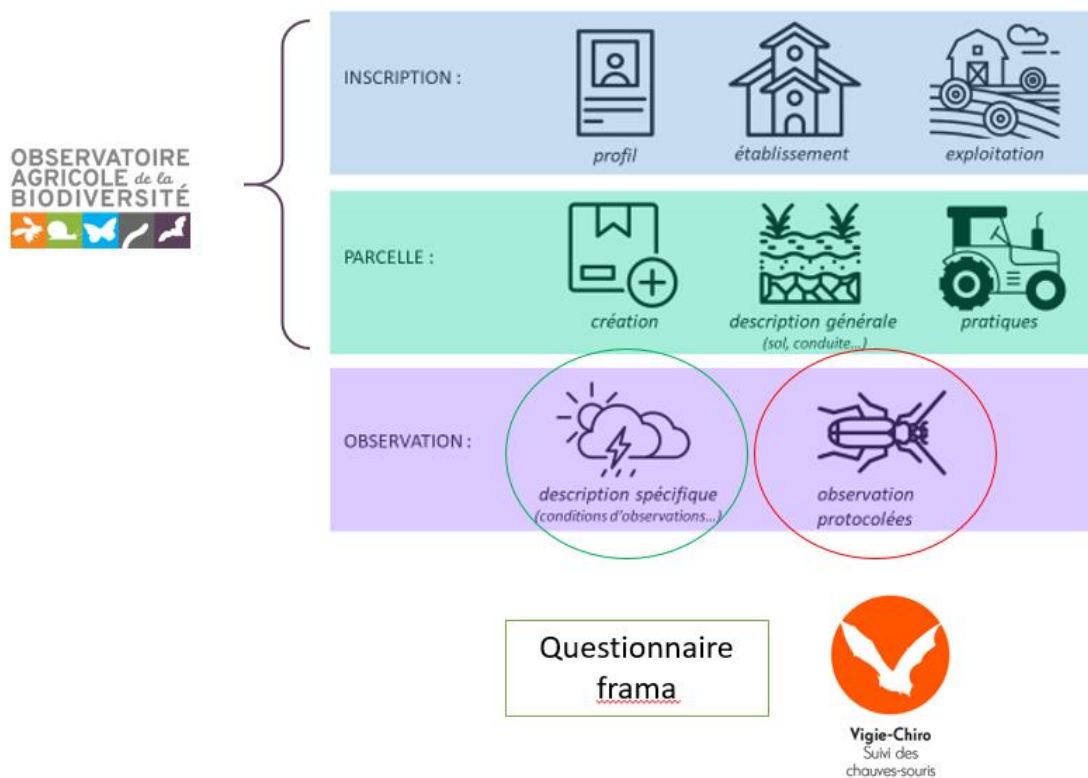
OBSERVATOIRE AGRICOLE de la BIODIVERSITÉ

INSCRIPTION :

profil

établissement

exploitation

PARCELLE :

création

description générale (sol, conduite...)

pratiques

OBSERVATION :

description spécifique (conditions d'observations...)

observation protocolées

Questionnaire frama

Vigie-Chiro
Suivi des chauves-souris